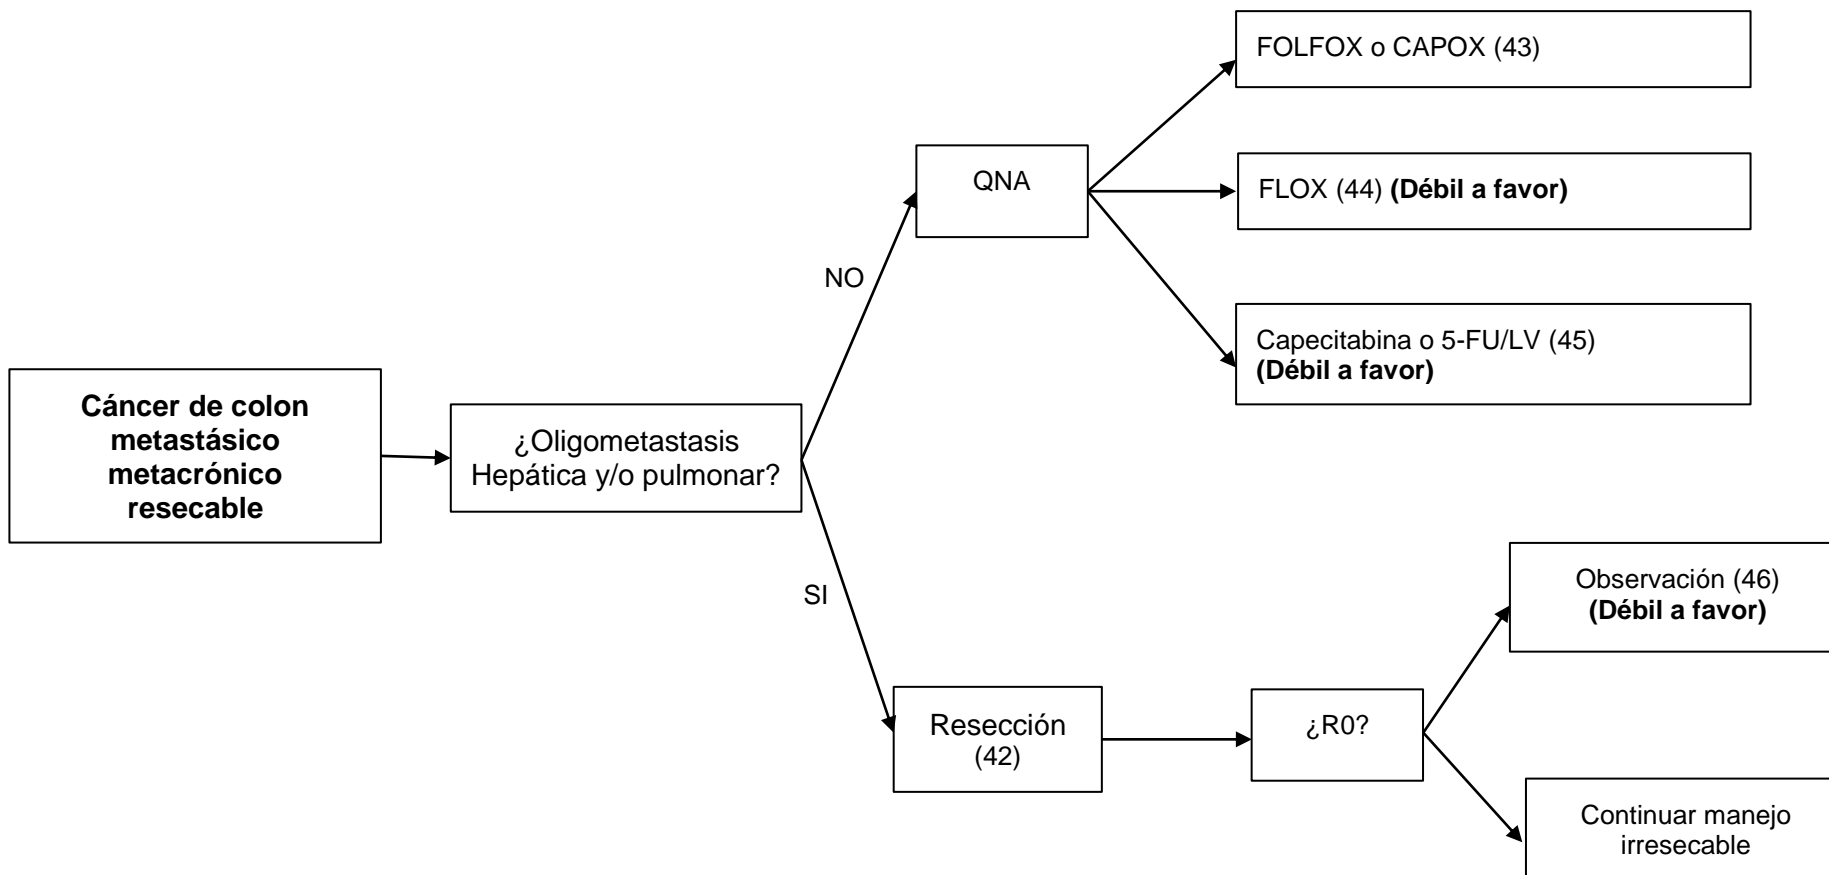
Cáncer de colon metastásico metacrónico resecable

¿Oligometastasis Hepática y/o pulmonar?

NO

QNA

FOLFOX o CAPOX (43)

FLOX (44) **(Débil a favor)**

Capecitabina o 5-FU/LV (45) **(Débil a favor)**

SI

Resección (42)

¿R0?

Observación (46) **(Débil a favor)**

Continuar manejo irresecable